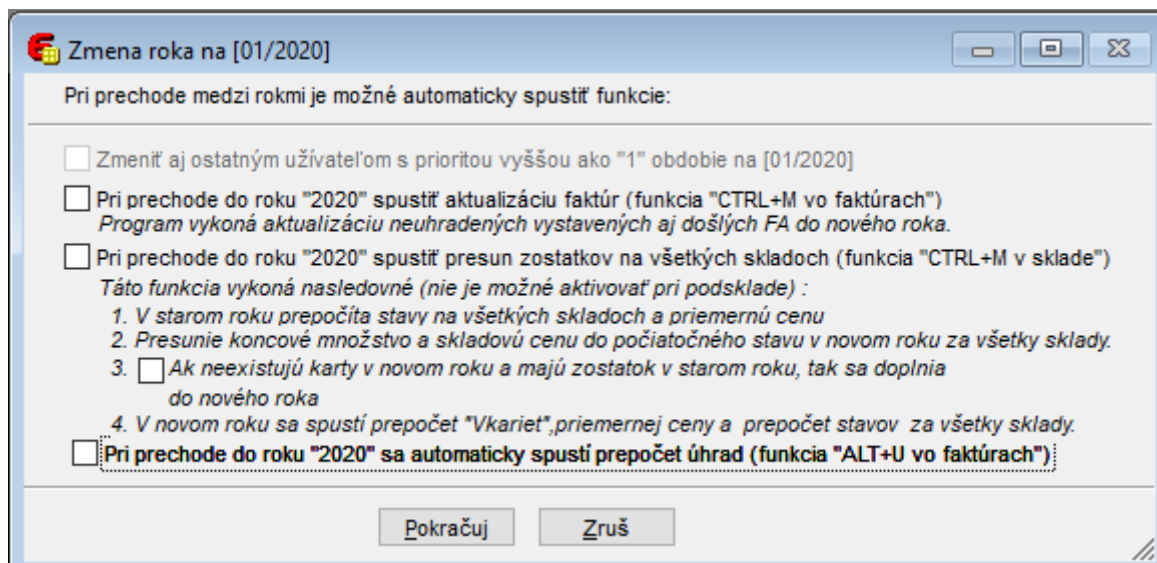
Zmena roka na [01/2020]

Pri prechode medzi rokmi je možné automaticky spustiť funkcie:

Zmeniť aj ostatným užívateľom s prioritou vyššou ako "1" obdobie na [01/2020]

Pri prechode do roku "2020" spustiť aktualizáciu faktúr (funkcia "CTRL+M vo faktúrach")
Program vykoná aktualizáciu neuhradených vystavených aj došlých FA do nového roka.

Pri prechode do roku "2020" spustiť presun zostatkov na všetkých skladoch (funkcia "CTRL+M v sklade")
Táto funkcia vykoná nasledovné (nie je možné aktivovať pri podsklade) :
1. V starom roku prepočíta stavy na všetkých skladoch a priemernú cenu
2. Presunie koncové množstvo a skladovú cenu do počiatočného stavu v novom roku za všetky sklady.
3. Ak neexistujú karty v novom roku a majú zostatok v starom roku, tak sa doplnia do nového roka
4. V novom roku sa spustí prepočet "Vkariet",priemernej ceny a prepočet stavov za všetky sklady.

Pri prechode do roku "2020" sa automaticky spustí prepočet úhrad (funkcia "ALT+U vo faktúrach")

Pokračuj
Zruš